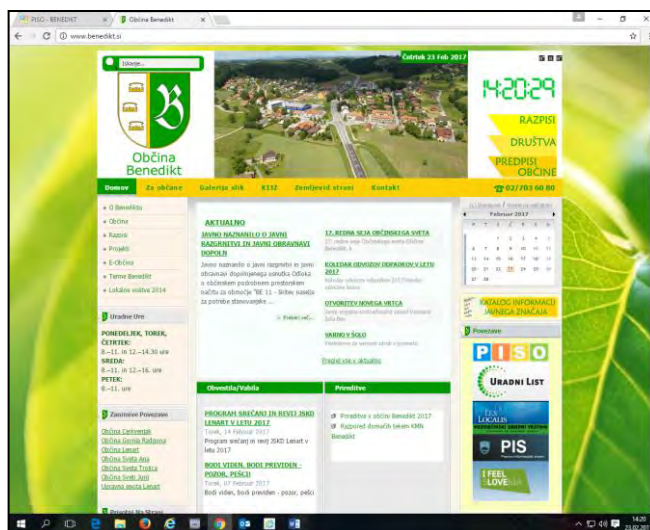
PISO - BENEDIKT
Občina Benedikt
www.benedikt.si

Iskanje...

Četrtek 23 Feb 2017

14:20:29

RAZPISI
DRUŠTVA
PREDPISI OBČINE

Občina Benedikt

Domov
Za občane
Galerija slik
KTIZ
Zemljevid strani
Kontakt
02/703 60 80

» O Benediktu
» Občina
» Razpisi
» Projekti
» E-Občina
» Turizem Benedikt
» Lokalne volitve 2014

Uradne Ure
PONEDELJEK, TOREK, ČETRTEK:
8—11. in 12—14.30 ure
SREDA:
8—11. in 12—16. ure
PETEK:
8—11. ure

Zanimive Povezave
Občina Cerkvenjak
Občina Gornja Radgona
Občina Lenart
Občina Sveta Ana
Občina Sveta Trojica
Občina Sveti Jurij
Upravna enota Lenart

AKTUALNO

JAVNO NAZNANILO O JAVNI RAZGRNITVI IN JAVNI OBRAVNAVI DOPOLN
Javno naznanilo o javni razgrnitvi in javni obravnavi dopolnjenega osnutka Odloka o občinskem podrobnem prostorskem načrtu za območje "BE 11 - širitev naselja za potrebe stanovanjske ...
» Preberi več...

17. REDNA SEJA OBČINSKEGA SVETA
17. redna seja Občinskega sveta Občine Benedikt, b

KOLEDAR ODVOZOV ODPADKOV V LETU 2017
Koledar odvozov odpadkov 2017 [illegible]

OTVORITEV NOVEGA VRTCA
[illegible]

VABILO V ŠOLO
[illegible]

Pregled vseh v aktualno

Obvestila/Vabila

PROGRAM SREČANJ IN REVIJ JSKD LENART V LETU 2017
Torek, 14 Februar 2017
Program srečanj in revij JSKD Lenart v letu 2017

BODI VIDEN, BODI PREVIDEN - POZOR, PEŠCI
Torek, 07 Februar 2017
Bodi viden, bodi previden - pozor, pešci

Priponke
Priročnik v občini Benedikt 2017
Razpored domačih tekem KMN Benedikt

Februar 2017

KATALOG INFORMACIJ JAVNEGA ZNAČAJA

Povezave
PISO
URADNI LIST
PIS
I FEEL SLOVENIA

Priročnik Na Straní

14:20
23.02.2017